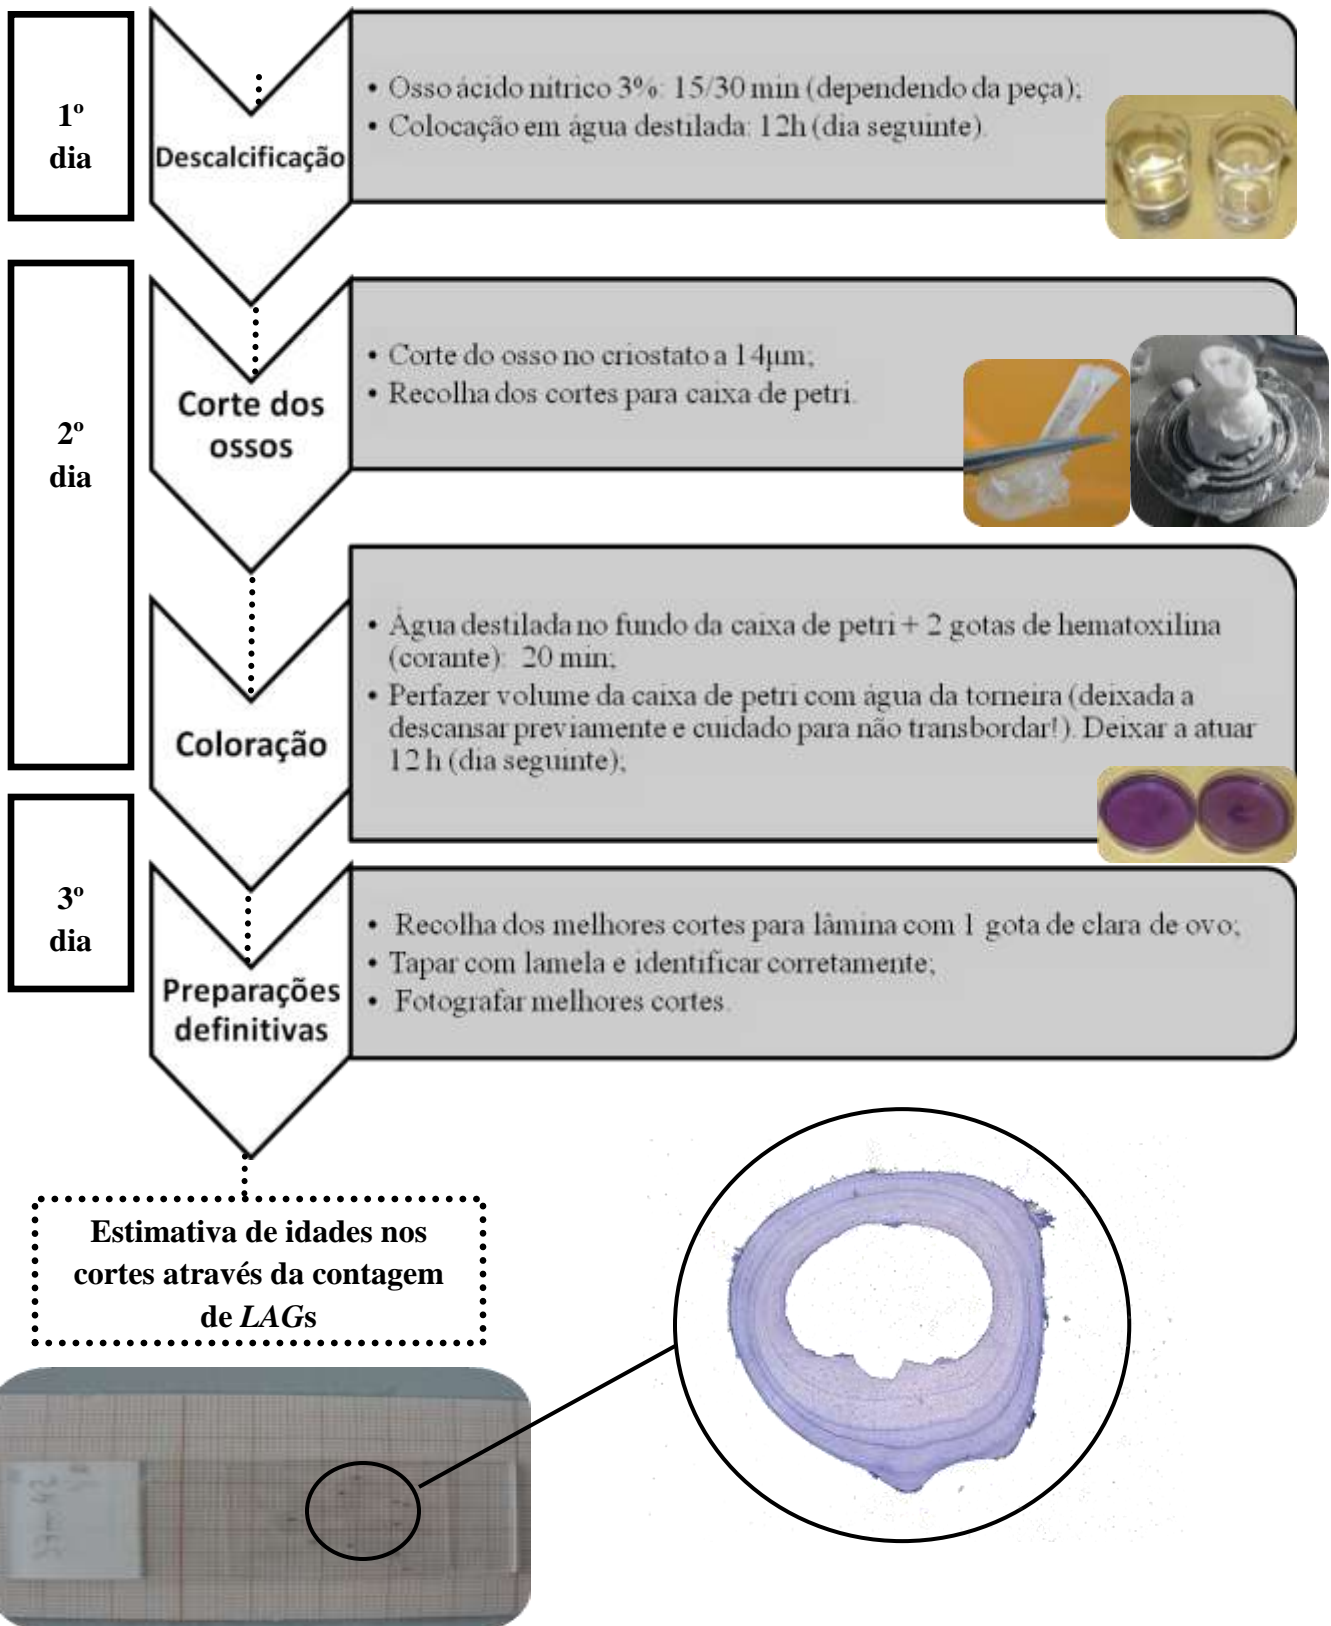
1º dia

Descalcificação

• Osso ácido nítrico 3%: 15/30 min (dependendo da peça);
• Colocação em água destilada: 12h (dia seguinte).

2º dia

Corte dos ossos

• Corte do osso no criostato a 14µm;
• Recolha dos cortes para caixa de petri.

Coloração

• Água destilada no fundo da caixa de petri + 2 gotas de hematoxilina (corante): 20 min;
• Perfazer volume da caixa de petri com água da torneira (deixada a descansar previamente e cuidado para não transbordar!). Deixar a atuar 12 h (dia seguinte);

3º dia

Preparações definitivas

• Recolha dos melhores cortes para lâmina com 1 gota de clara de ovo;
• Tapar com lamela e identificar corretamente;
• Fotografar melhores cortes.

Estimativa de idades nos cortes através da contagem de *LAG*s

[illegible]